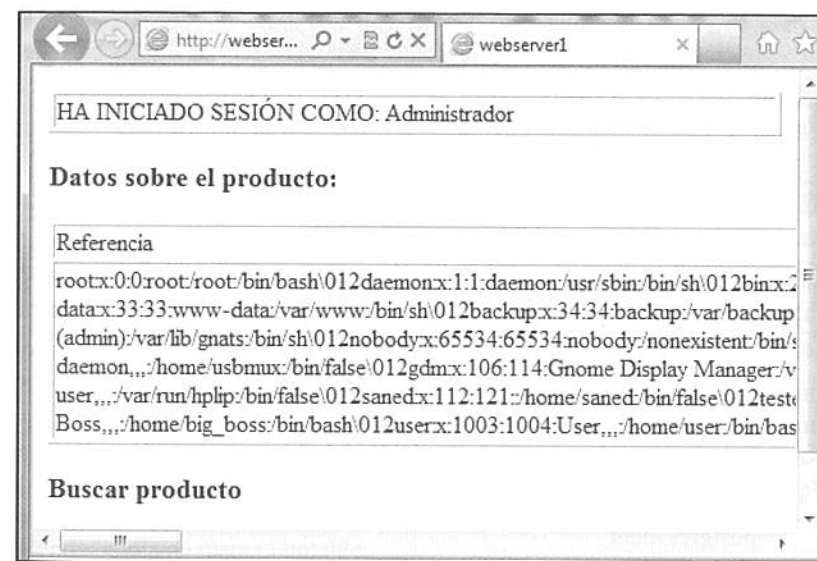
http://webser... webserver1

HA INICIADO SESIÓN COMO: Administrador

Datos sobre el producto:

Referencia

root:x:0:0:root:/root:/bin/bash\012daemon:x:1:1:daemon:/usr/sbin:/bin/sh\012bin:x:2
data:x:33:33:www-data:/var/www:/bin/sh\012backup:x:34:34:backup:/var/backup
(admin):/var/lib/gnats:/bin/sh\012nobody:x:65534:65534:nobody:/nonexistent:/bin/s
daemon,,,:/home/usbmux:/bin/false\012gdm:x:106:114:Gnome Display Manager:/v
user,,,:/var/run/hplip:/bin/false\012saned:x:112:121::/home/saned:/bin/false\012teste
Boss,,,:/home/big_boss:/bin/bash\012user:x:1003:1004:User,,,:/home/user:/bin/bas

Buscar producto